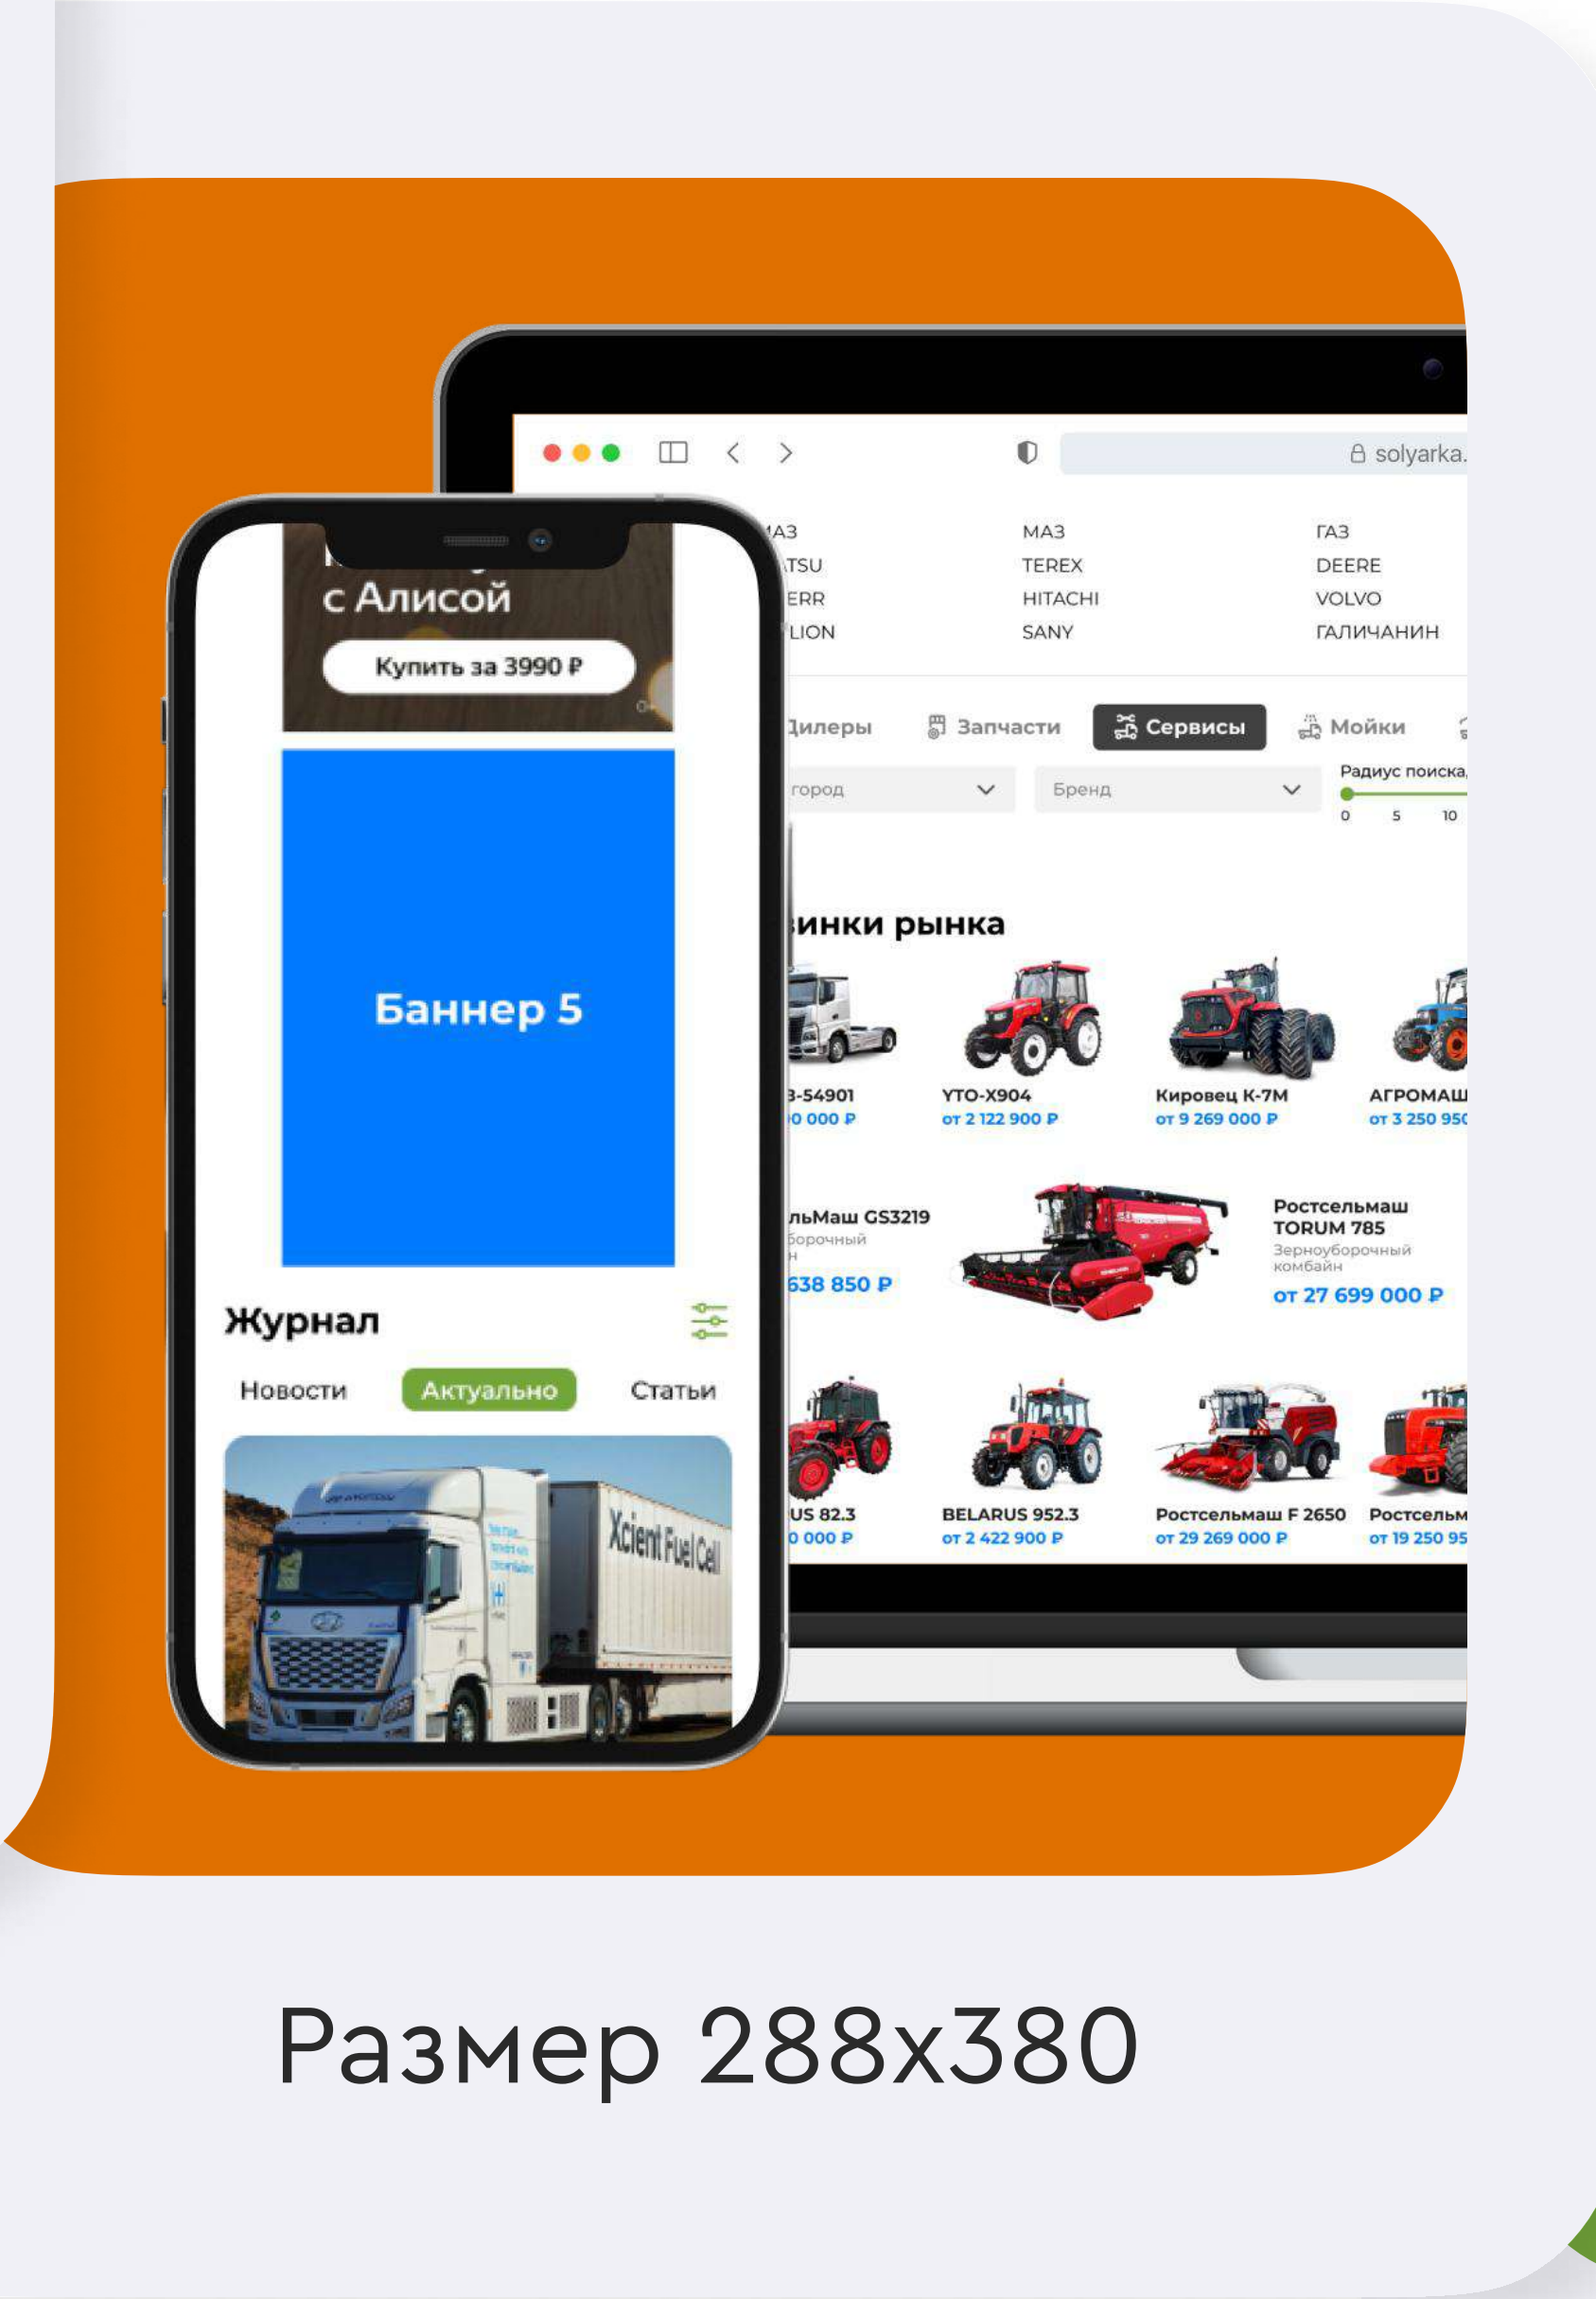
solyarka.

МАЗ
TSU
ERR
LION

МАЗ
TEREX
HITACHI
SANY

ГАЗ
DEERE
VOLVO
ГАЛИЧАНИН

Дилеры
Запчасти
Сервисы
Мойки

город
Бренд
Радиус поиска
0 5 10

инки рынка

-54901
0 000 ₽

YTO-X904
от 2 122 900 ₽

Кировец К-7М
от 9 269 000 ₽

АГРОМАШ
от 3 250 95

льМаш GS3219
борочный
638 850 ₽

Ростсельмаш TORUM 785
Зерноуборочный комбайн
от 27 699 000 ₽

US 82.3
0 000 ₽

BELARUS 952.3
от 2 422 900 ₽

Ростсельмаш F 2650
от 29 269 000 ₽

Ростсельм
от 19 250 95

с Алисой
Купить за 3990 ₽

Баннер 5

Журнал
Новости
Актуально
Статьи

Xcient Fuel Cell

Размер 288x380